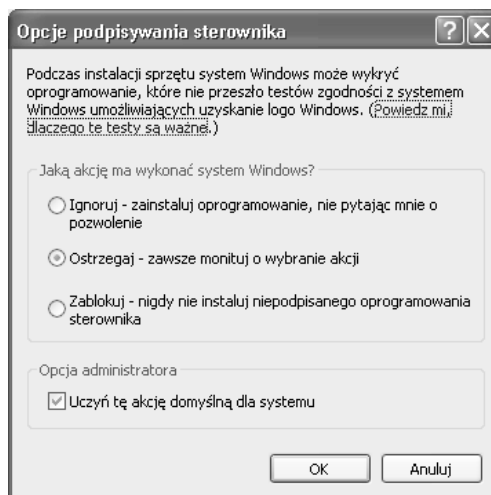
Opcje podpisywania sterownika

Podczas instalacji sprzętu system Windows może wykryć oprogramowanie, które nie przeszło testów zgodności z systemem Windows umożliwiających uzyskanie logo Windows. (Powiedz mi, dlaczego te testy są ważne.)

Jaką akcję ma wykonać system Windows?

Ignoruj - zainstaluj oprogramowanie, nie pytając mnie o pozwolenie

Ostrzegaj - zawsze monituj o wybranie akcji

Zablokuj - nigdy nie instaluj niepodpisanego oprogramowania sterownika

Opcja administratora

Uczyń tę akcję domyślną dla systemu

OK

Anuluj